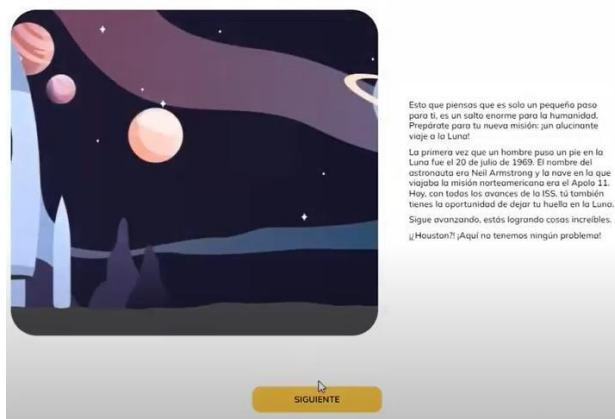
Esto que piensas que es solo un pequeño paso para ti, es un salto enorme para la humanidad. Prepárate para tu nueva misión: ¡un alucinante viaje a la Luna!

La primera vez que un hombre puso un pie en la Luna fue el 20 de julio de 1969. El nombre del astronauta era Neil Armstrong y la nave en la que viajaba la misión norteamericana era el Apolo 11. Hoy, con todos los avances de la ISS, tú también tienes la oportunidad de dejar tu huella en la Luna.

Sigue avanzando, estás logrando cosas increíbles.

¡¿Houston?! ¡Aquí no tenemos ningún problema!

SIGUIENTE